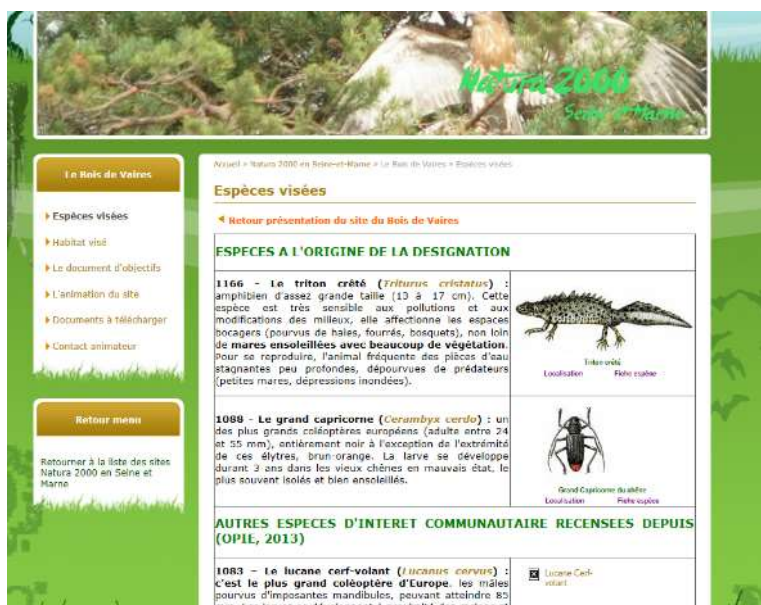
Natura 2000
Seine-et-Marne

Le Bois de Vaires

Espèces visées
Habitat visé
Le document d'objectifs
L'animation du site
Documents à télécharger
Contact animateur

Retour menu

Retourner à la liste des sites Natura 2000 en Seine et Marne

Accueil » Natura 2000 en Seine-et-Marne » Le Bois de Vaires » Espèces visées

Espèces visées

Retour présentation du site du Bois de Vaires

ESPECES A L'ORIGINE DE LA DESIGNATION

| | |
|---|---|
| **1166 - Le triton crêté** (*Triturus cristatus*) : amphibien d'assez grande taille (13 à 17 cm). Cette espèce est très sensible aux pollutions et aux modifications des milieux, elle affectionne les espaces bocagers (pourvus de haies, fourrés, bosquets), non loin de **mares ensoleillées avec beaucoup de végétation**. Pour se reproduire, l'animal fréquente des pièces d'eau stagnantes peu profondes, dépourvues de prédateurs (petites mares, dépressions inondées). | Triton crêté Localisation Fiche espèce |
| **1088 - Le grand capricorne** (*Cerambyx cerdo*) : un des plus grands coléoptères européens (adulte entre 24 et 55 mm), entièrement noir à l'exception de l'extrémité de ces élytres, brun-orange. La larve se développe durant 3 ans dans les vieux chênes en mauvais état, le plus souvent isolés et bien ensoleillés. | Grand Capricorne du chêne Localisation Fiche espèce |

AUTRES ESPECES D'INTERET COMMUNAUTAIRE RECENSEES DEPUIS (OPIE, 2013)

| | |
|---|---|
| **1083 - Le lucane cerf-volant** (*Lucanus cervus*) : **c'est le plus grand coléoptère d'Europe**, les mâles pourvus d'imposantes mandibules, peuvent atteindre 85 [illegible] | Lucane Cerf-volant |